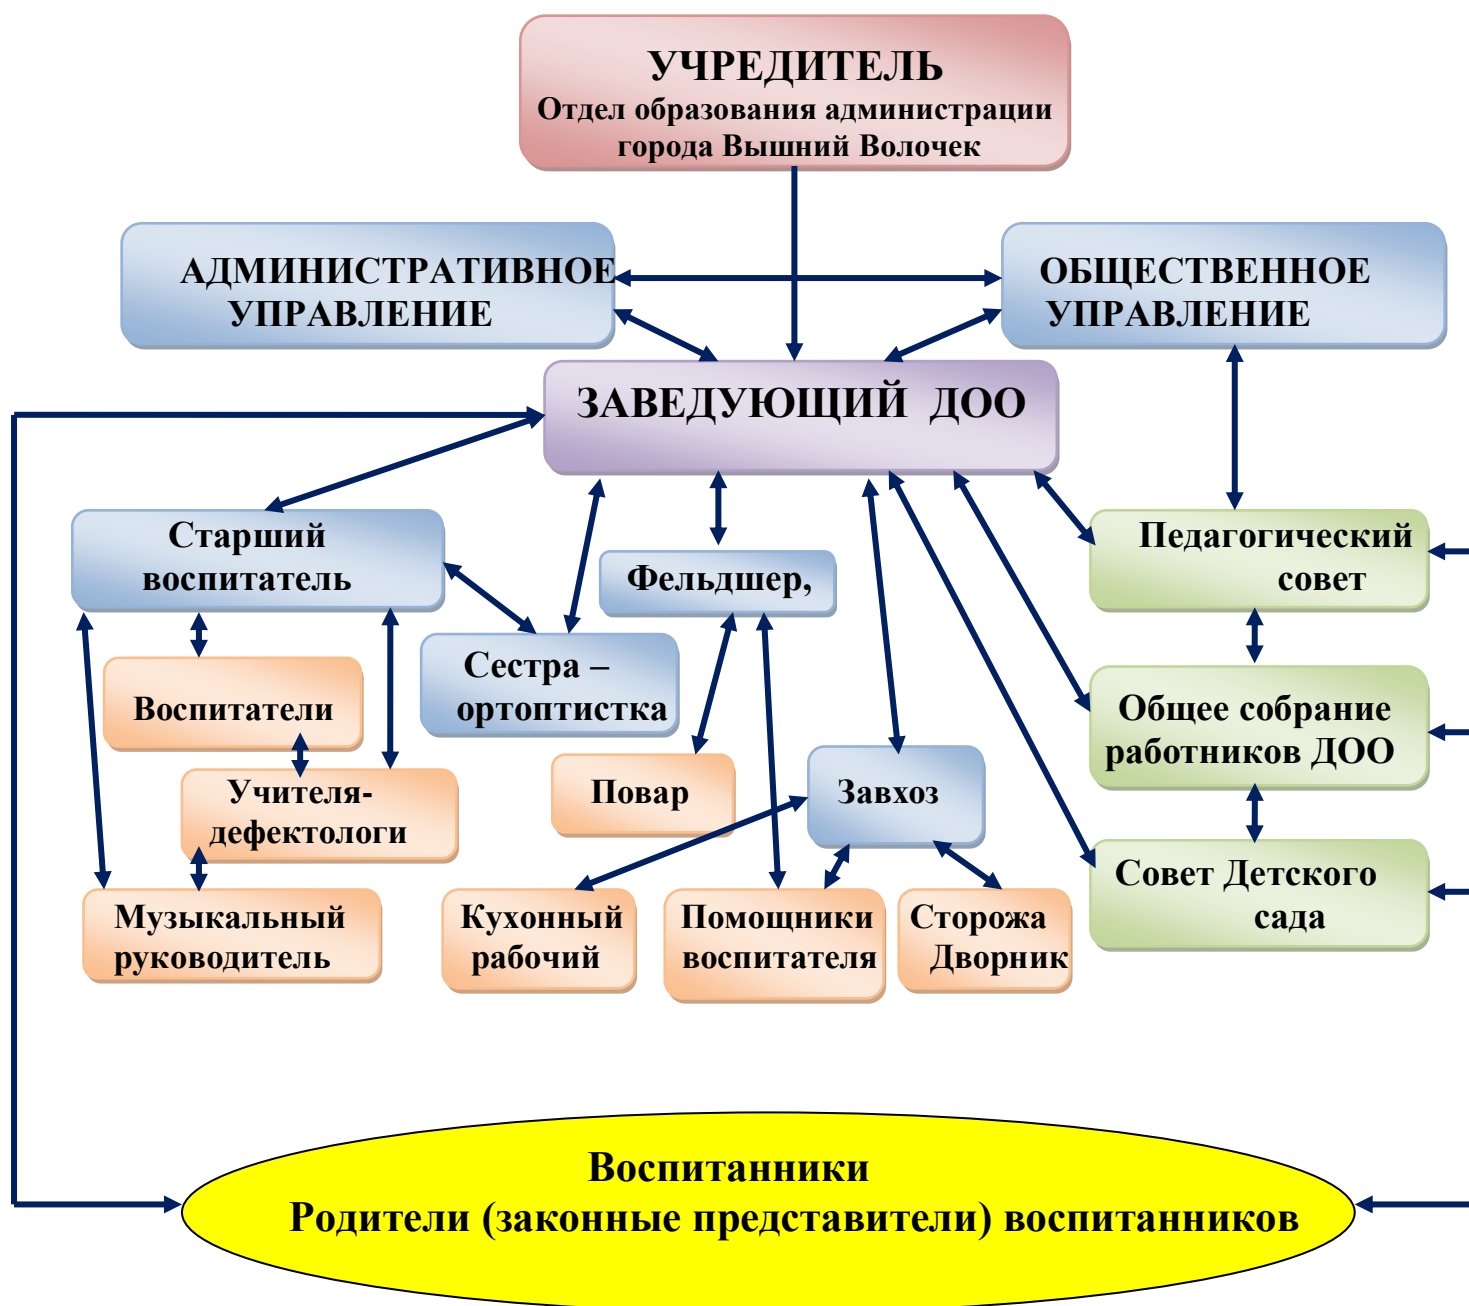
УЧРЕДИТЕЛЬ
Отдел образования администрации города Вышний Волочек

АДМИНИСТРАТИВНОЕ УПРАВЛЕНИЕ

ОБЩЕСТВЕННОЕ УПРАВЛЕНИЕ

ЗАВЕДУЮЩИЙ ДОО

Старший воспитатель

Фельдшер,

Педагогический совет

Сестра – ортоптистка

Воспитатели

Учителя-дефектологи

Повар

Завхоз

Общее собрание работников ДОО

Совет Детского сада

Музыкальный руководитель

Кухонный рабочий

Помощники воспитателя

Сторожа Дворник

Воспитанники
Родители (законные представители) воспитанников